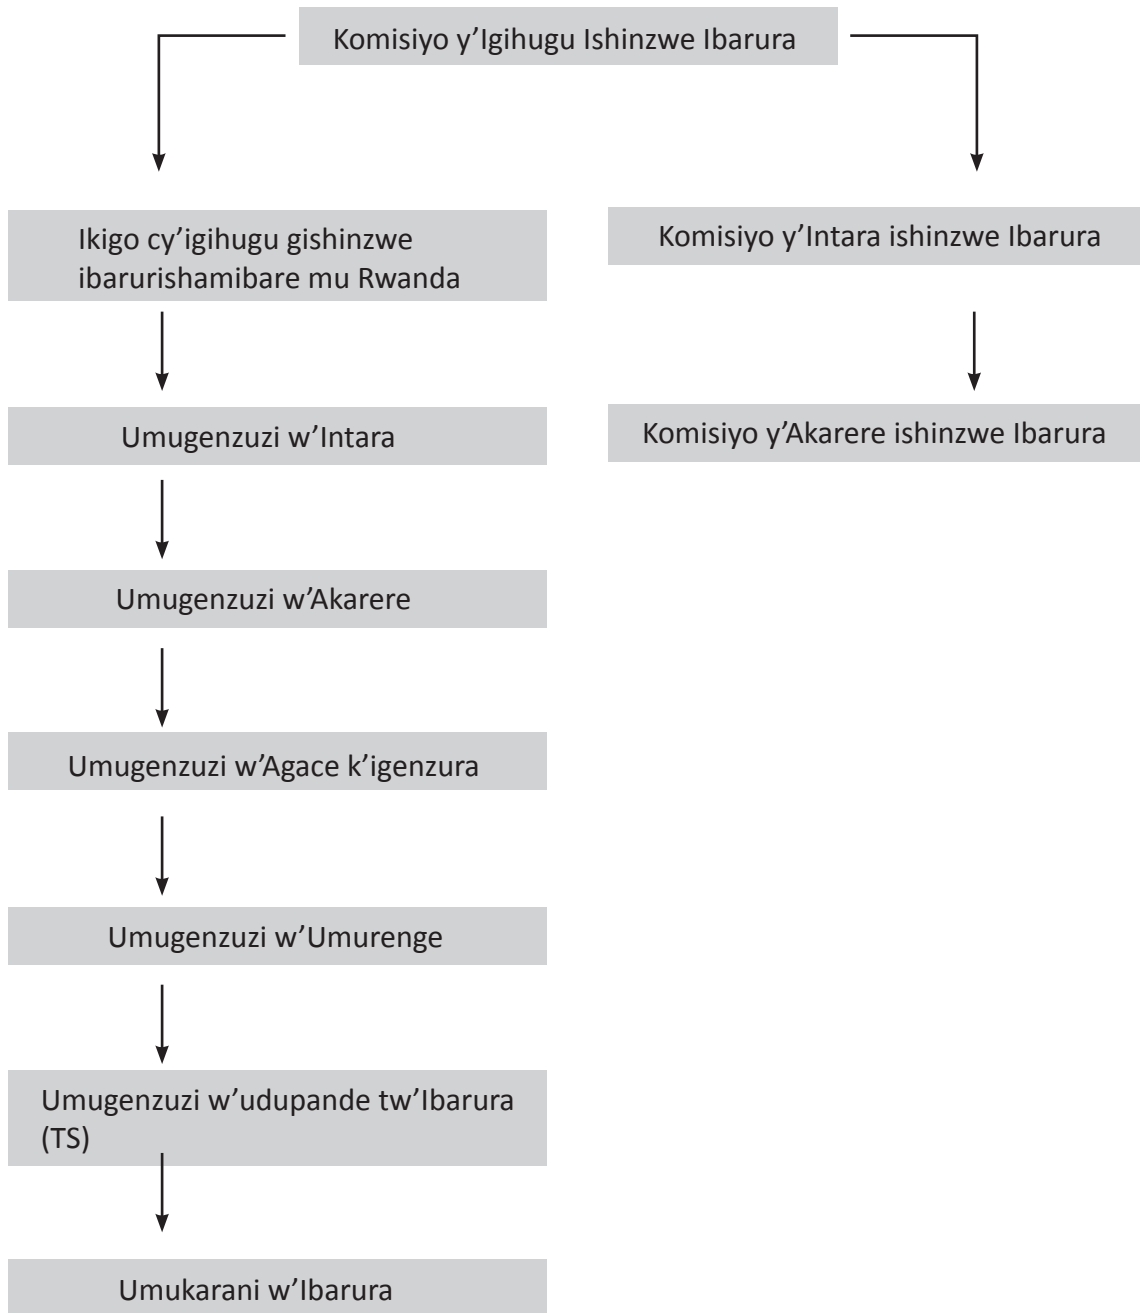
Komisiyo y’Igihugu Ishinzwe Ibarura

Ikigo cy’igihugu gishinzwe ibarurishamibare mu Rwanda

Umugenzuzi w’Intara

Umugenzuzi w’Akarere

Umugenzuzi w’Agace k’igenzura

Umugenzuzi w’Umurenge

Umugenzuzi w’udupande tw’Ibarura (TS)

Umukarani w’Ibarura

Komisiyo y’Intara ishinzwe Ibarura

Komisiyo y’Akarere ishinzwe Ibarura